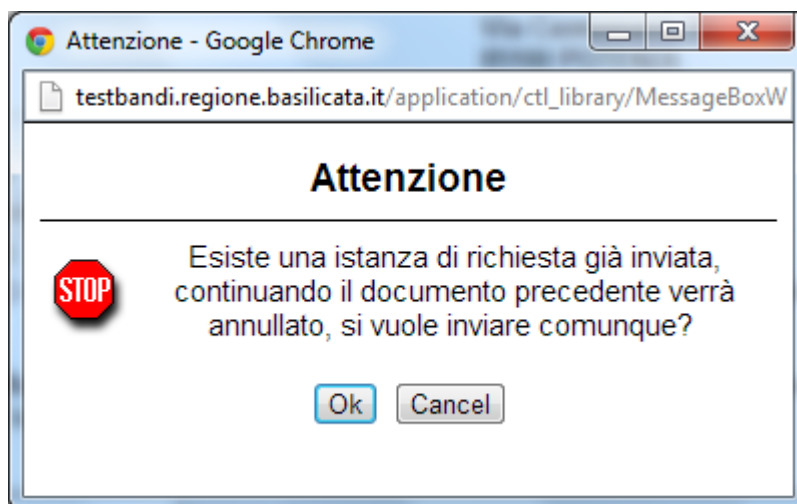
Attenzione - Google Chrome

testbandi.regione.basilicata.it/application/ctl_library/MessageBoxW

Attenzione

STOP

Esiste una istanza di richiesta già inviata, continuando il documento precedente verrà annullato, si vuole inviare comunque?

Ok Cancel